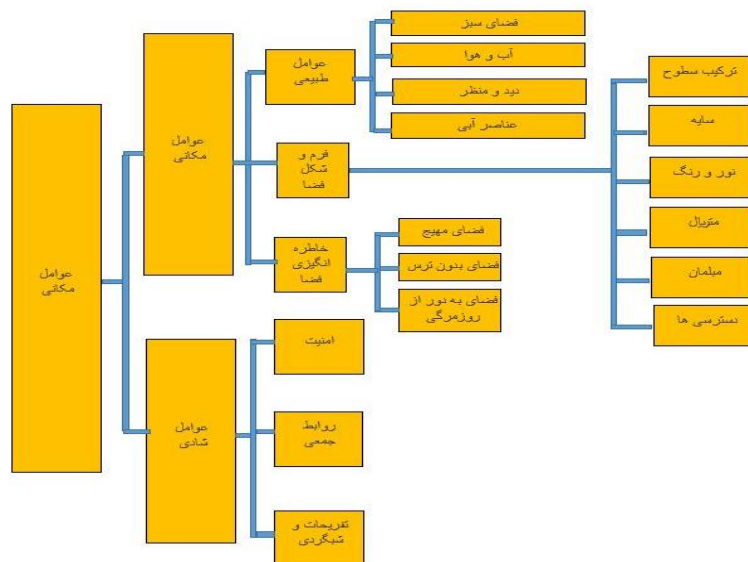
عوامل مکانی

عوامل مکانی

عوامل طبیعی

فضای سبز

آب و هوا

دید و منظر

عناصر آبی

فرم و شکل فضا

ترکیب سطوح

سایه

نور و رنگ

متریال

مبلمان

دسترسی ها

خاطره انگیزی فضا

فضای مهیج

فضای بدون ترس

فضای به دور از روزمرگی

عوامل شادی

امنیت

روابط جمعی

تفریحات و شبگردی